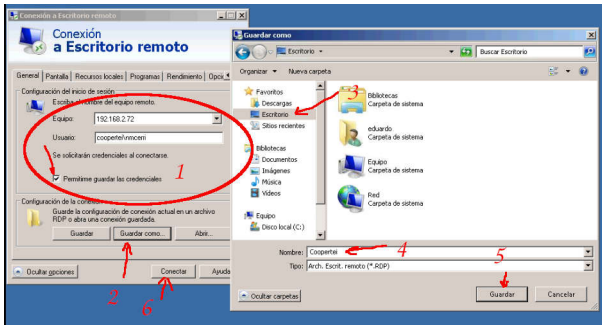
Conexión a Escritorio remoto

Conexión
a Escritorio remoto

General | Pantalla | Recursos locales | Programas | Rendimiento | Opcio

Configuración del inicio de sesión
Escriba el nombre del equipo remoto.
Equipo: 192.168.2.72
Usuario: coopeite\vmcerri
Se solicitarán credenciales al conectarse.
Permitirme guardar las credenciales

1

Configuración de la conexión
Guarde la configuración de conexión actual en un archivo RDP o abra una conexión guardada.
Guardar | Guardar como... | Abrir...

Ocultar opciones | Conectar | Ayuda

2 6

Guardar como

Escritorio
Buscar Escritorio

Organizar ▾ Nueva carpeta

Favoritos
Descargas
Escritorio
Sitios recientes

Bibliotecas
Documentos
Imágenes
Música
Vídeos

Equipo
Disco local (C:)

3

Bibliotecas
Carpeta de sistema
eduardo
Carpeta de sistema
Equipo
Carpeta de sistema
Red
Carpeta de sistema

Nombre: Coopertel
4
Tipo: Arch. Escrit. remoto (*.RDP)

5

Ocultar carpetas | Guardar | Cancelar